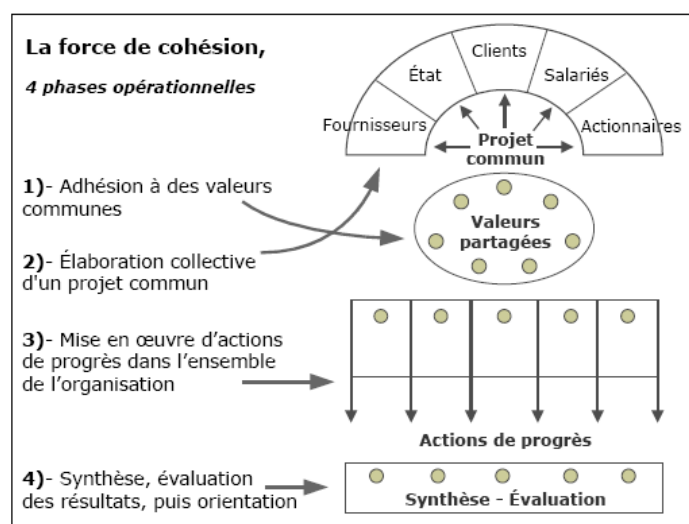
La force de cohésion,

4 phases opérationnelles

Fournisseurs

État

Clients

Salariés

Actionnaires

Projet commun

1)- Adhésion à des valeurs communes

Valeurs partagées

2)- Élaboration collective d'un projet commun

3)- Mise en œuvre d'actions de progrès dans l'ensemble de l'organisation

Actions de progrès

4)- Synthèse, évaluation des résultats, puis orientation

Synthèse - Évaluation